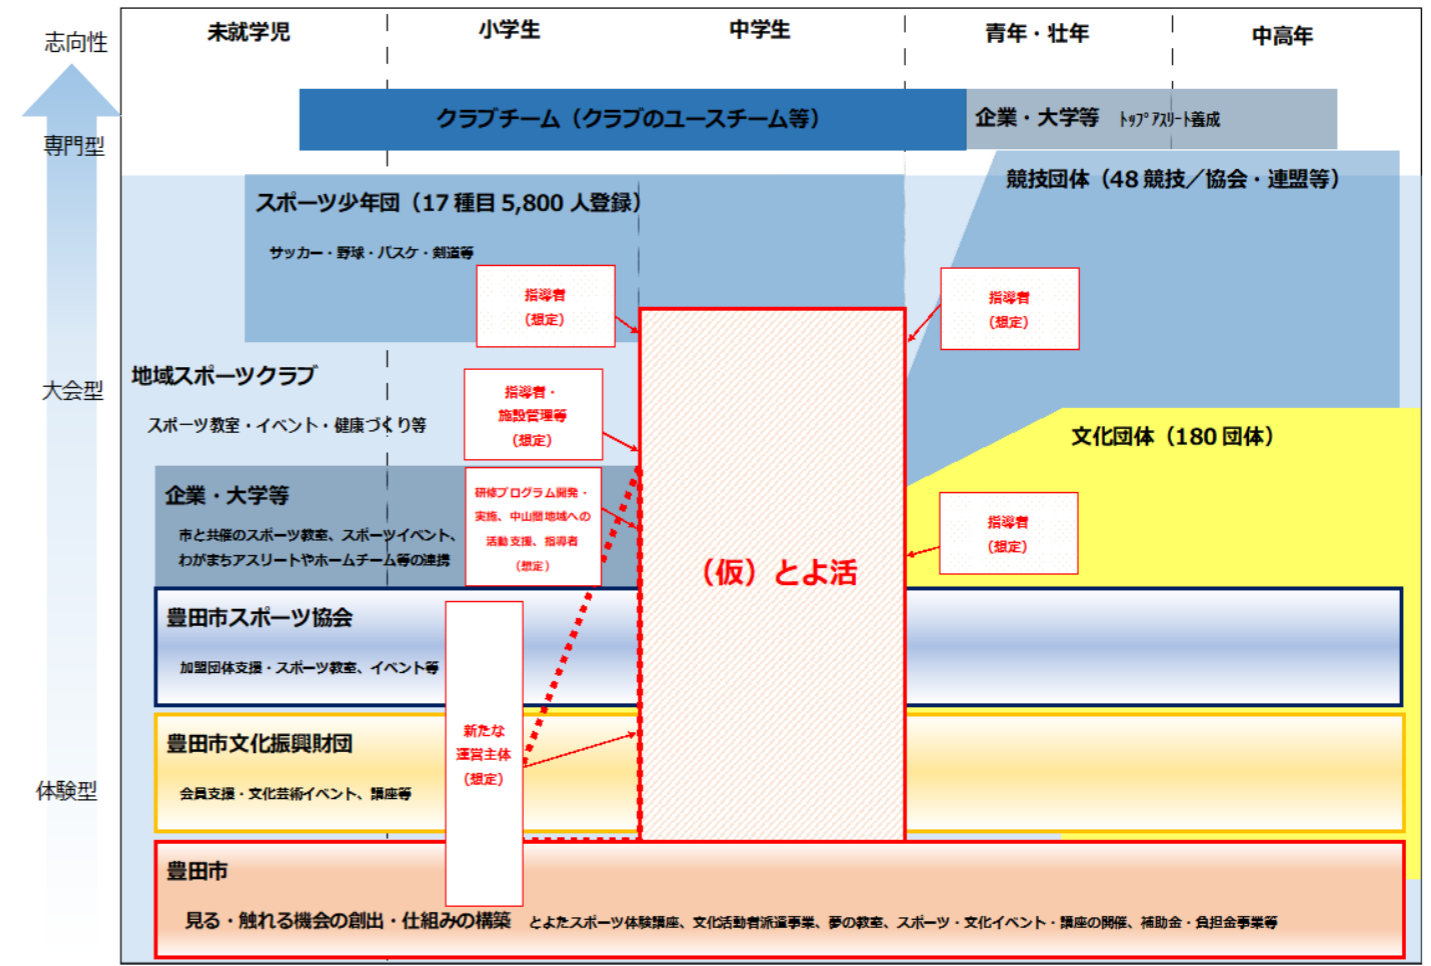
志向性

専門型

大会型

体験型

未就学児

小学生

中学生

青年・壮年

中高年

クラブチーム（クラブのユースチーム等）

企業・大学等 トップアスリート養成

競技団体（48競技／協会・連盟等）

スポーツ少年団（17種目5,800人登録）

サッカー・野球・バスケ・剣道等

指導者（想定）

指導者（想定）

地域スポーツクラブ

スポーツ教室・イベント・健康づくり等

指導者・施設管理等（想定）

文化団体（180団体）

企業・大学等

市と共催のスポーツ教室、スポーツイベント、わがまちアスリートやホームチーム等の連携

研修プログラム開発・実施、中山間地域への活動支援、指導者（想定）

（仮）とよ活

指導者（想定）

豊田市スポーツ協会

加盟団体支援・スポーツ教室、イベント等

新たな運営主体（想定）

豊田市文化振興財団

会員支援・文化芸術イベント、講座等

豊田市

見る・触れる機会の創出・仕組みの構築 とよたスポーツ体験講座、文化活動者派遣事業、夢の教室、スポーツ・文化イベント・講座の開催、補助金・負担金事業等